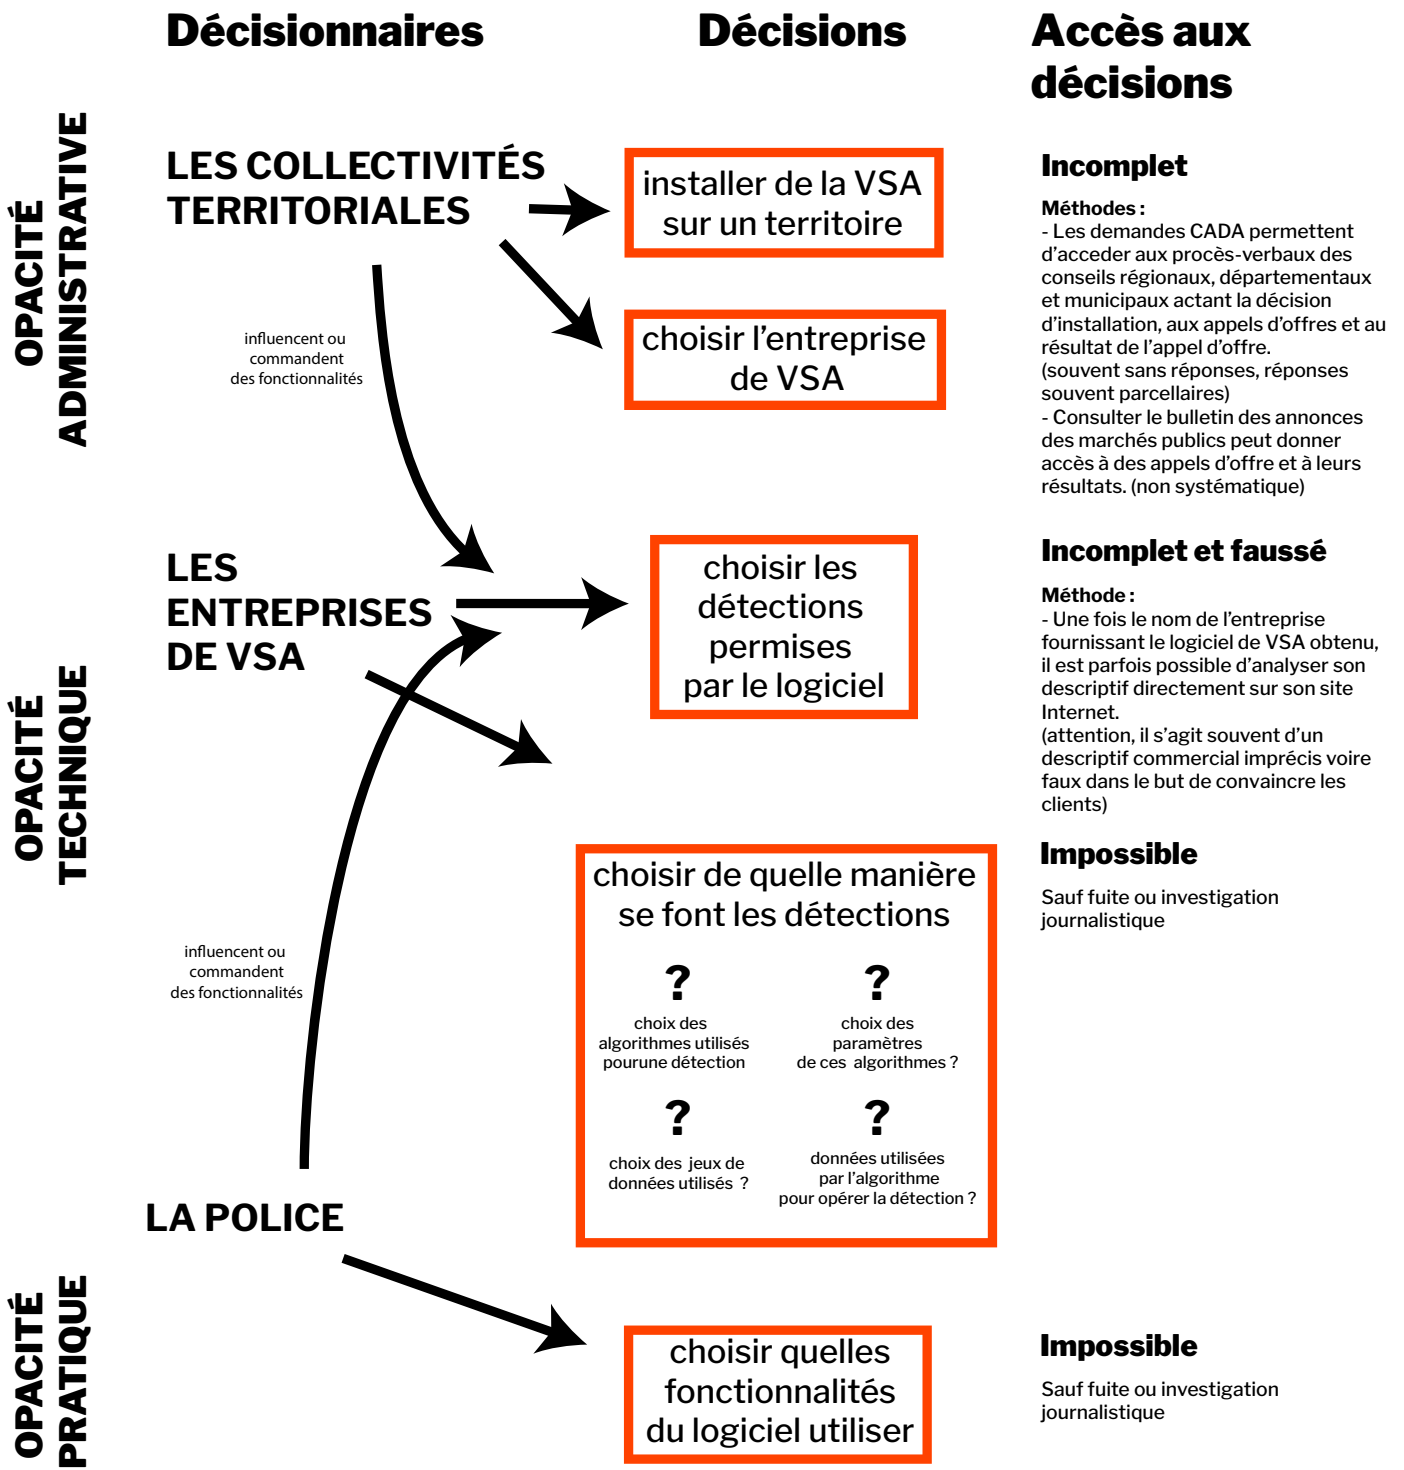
Décisionnaires

Décisions

Accès aux décisions

OPACITÉ ADMINISTRATIVE

LES COLLECTIVITÉS TERRITORIALES

installer de la VSA sur un territoire

choisir l'entreprise de VSA

influencent ou commandent des fonctionnalités

Incomplet

Méthodes :
- Les demandes CADA permettent d'acceder aux procès-verbaux des conseils régionaux, départementaux et municipaux actant la décision d'installation, aux appels d'offres et au résultat de l'appel d'offre.
(souvent sans réponses, réponses souvent parcellaires)
- Consulter le bulletin des annonces des marchés publics peut donner accès à des appels d'offre et à leurs résultats. (non systématique)

OPACITÉ TECHNIQUE

LES ENTREPRISES DE VSA

choisir les détections permises par le logiciel

Incomplet et faussé

Méthode :
- Une fois le nom de l'entreprise fournissant le logiciel de VSA obtenu, il est parfois possible d'analyser son descriptif directement sur son site Internet.
(attention, il s'agit souvent d'un descriptif commercial imprécis voire faux dans le but de convaincre les clients)

choisir de quelle manière se font les détections

?
choix des algorithmes utilisés pourune détection

?
choix des paramètres de ces algorithmes ?

?
choix des jeux de données utilisés ?

?
données utilisées par l'algorithme pour opérer la détection ?

Impossible

Sauf fuite ou investigation journalistique

influencent ou commandent des fonctionnalités

LA POLICE

OPACITÉ PRATIQUE

choisir quelles fonctionnalités du logiciel utiliser

Impossible

Sauf fuite ou investigation journalistique